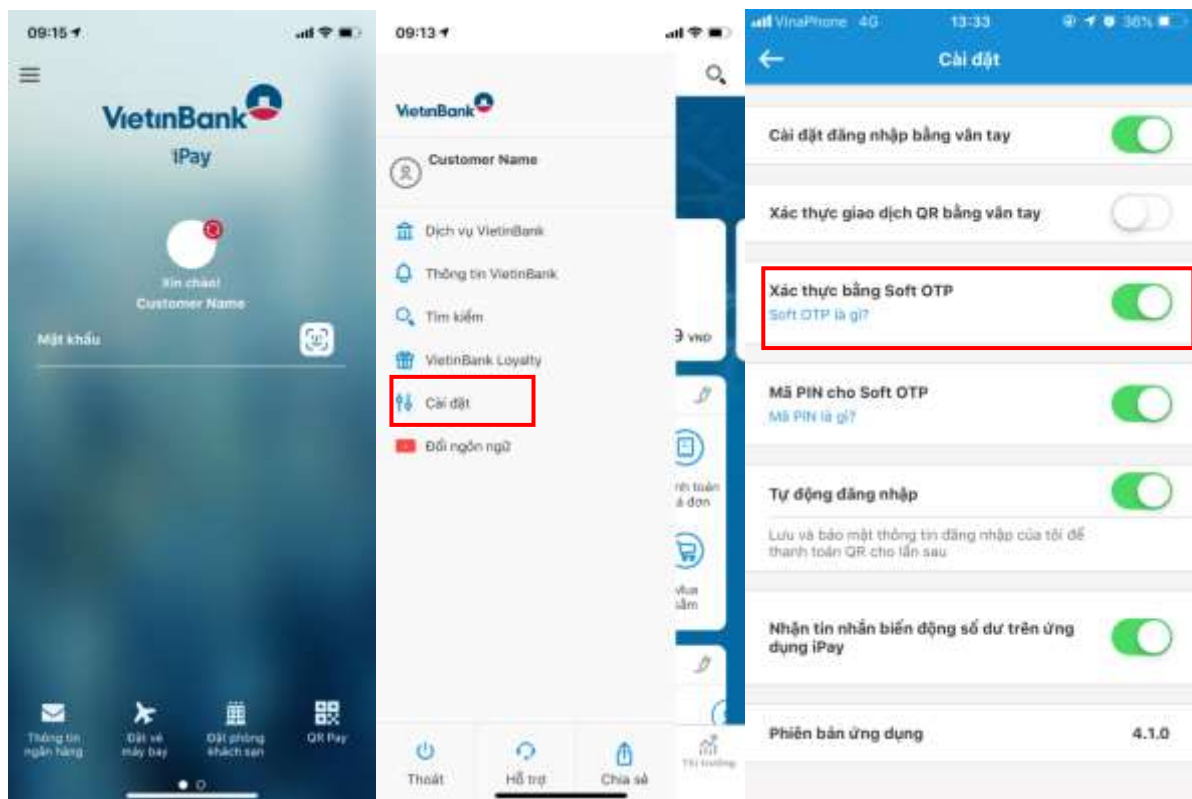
09:15

VietinBank
iPay

Xin chào!
Customer Name

Mật khẩu

Thông tin ngân hàng
Đặt vé máy bay
Đặt phòng khách sạn
QR Pay

09:13

VietinBank

Customer Name

Dịch vụ VietinBank
Thông tin VietinBank
Tìm kiếm
VietinBank Loyalty
Cài đặt
Đổi ngôn ngữ

VND
nh toán á đơn
Mua sắm

Thoát
Hỗ trợ
Chia sẻ
Thị trường

VinaPhone 4G 13:33 36%

Cài đặt

Cài đặt đăng nhập bằng vân tay

Xác thực giao dịch QR bằng vân tay

Xác thực bằng Soft OTP
Soft OTP là gì?

Mã PIN cho Soft OTP
Mã PIN là gì?

Tự động đăng nhập
Lưu và bảo mật thông tin đăng nhập của tôi để thanh toán QR cho lần sau

Nhận tin nhắn biến động số dư trên ứng dụng iPay

Phiên bản ứng dụng 4.1.0